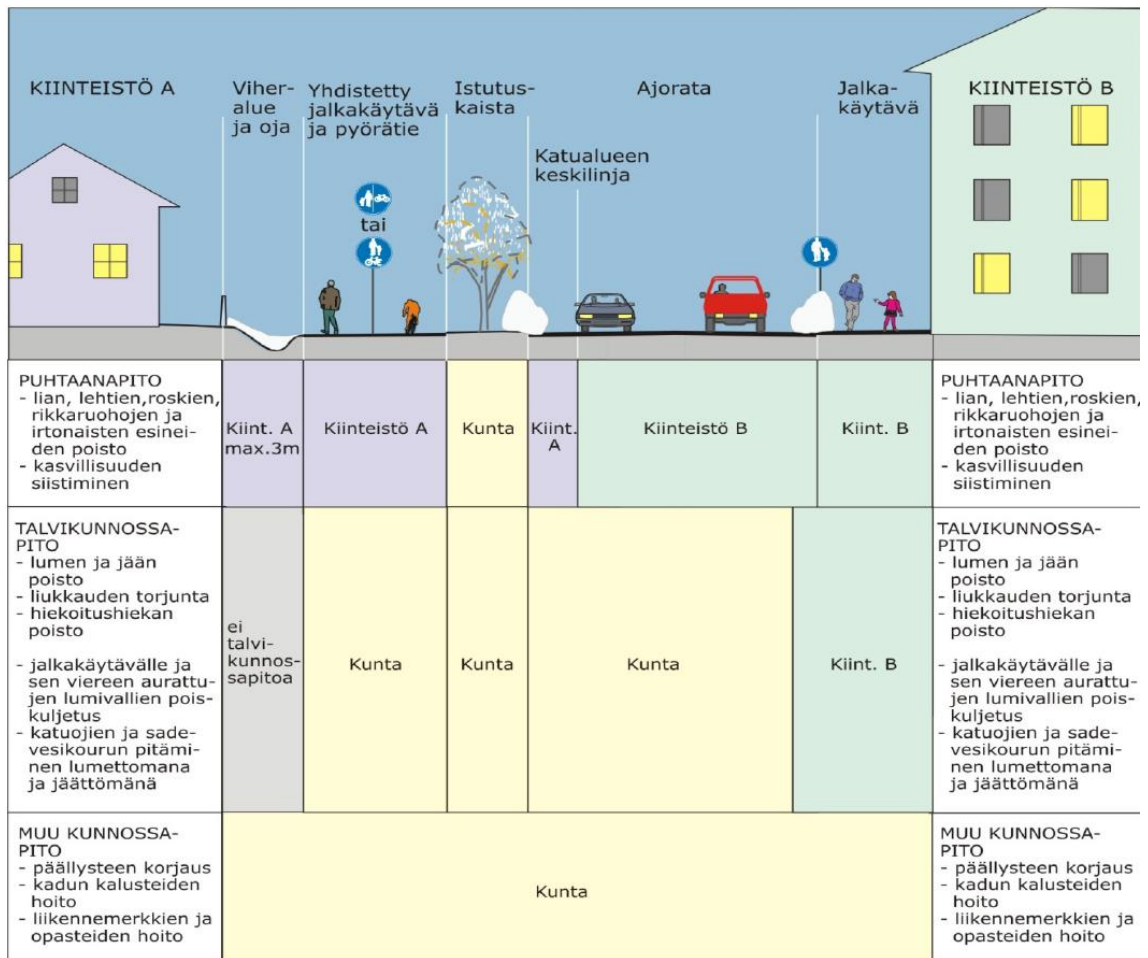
KIINTEISTÖ A

Viheralue ja oja

Yhdistetty jalkakäytävä ja pyörätie

tai

Istutuskaista

Katualueen keskilinja

Ajorata

Jalkakäytävä

KIINTEISTÖ B

PUHTAANAPITO
- lian, lehtien, roskien, rikkaruohojen ja irtonaisten esineiden poisto
- kasvillisuuden siistiminen

Kiint. A max.3m

Kiinteistö A

Kunta

Kiint. A

Kiinteistö B

Kiint. B

PUHTAANAPITO
- lian, lehtien, roskien, rikkaruohojen ja irtonaisten esineiden poisto
- kasvillisuuden siistiminen

TALVIKUNNOSSAPITO
- lumen ja jään poisto
- liukkauden torjunta
- hiekoitushiekan poisto

- jalkakäytävälle ja sen viereen aurattujen lumivallien poiskuljetus
- katuojien ja sadevesikourun pitäminen lumettomana ja jäättömänä

ei talvikunnossapitoa

Kunta

Kunta

Kunta

Kiint. B

TALVIKUNNOSSAPITO
- lumen ja jään poisto
- liukkauden torjunta
- hiekoitushiekan poisto

- jalkakäytävälle ja sen viereen aurattujen lumivallien poiskuljetus
- katuojien ja sadevesikourun pitäminen lumettomana ja jäättömänä

MUU KUNNOSSAPITO
- päällysteen korjaus
- kadun kalusteiden hoito
- liikennemerkkien ja opasteiden hoito

Kunta

MUU KUNNOSSAPITO
- päällysteen korjaus
- kadun kalusteiden hoito
- liikennemerkkien ja opasteiden hoito